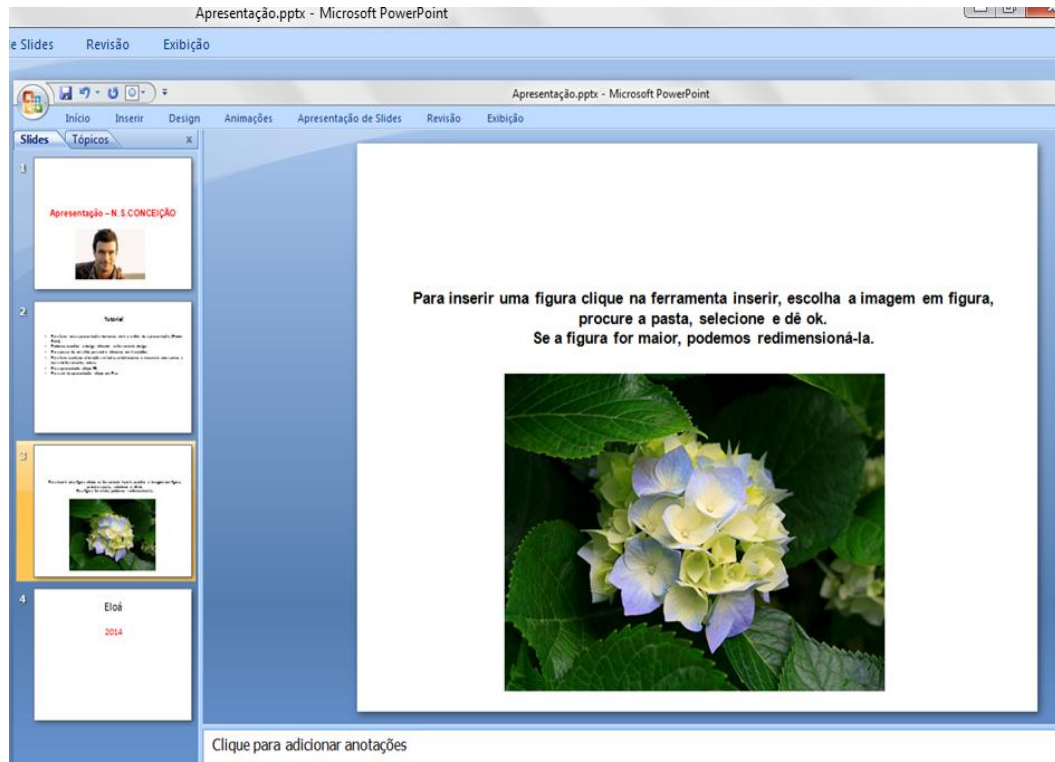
Apresentação.pptx - Microsoft PowerPoint

e Slides Revisão Exibição

Apresentação.pptx - Microsoft PowerPoint

Início Inserir Design Animações Apresentação de Slides Revisão Exibição

Slides Tópicos x

1

Apresentação – N. S.CONCEIÇÃO

2

Tutorial

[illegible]

3

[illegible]

4

Eloá

2014

Para inserir uma figura clique na ferramenta inserir, escolha a imagem em figura, procure a pasta, selecione e dê ok.
Se a figura for maior, podemos redimensioná-la.

Clique para adicionar anotações